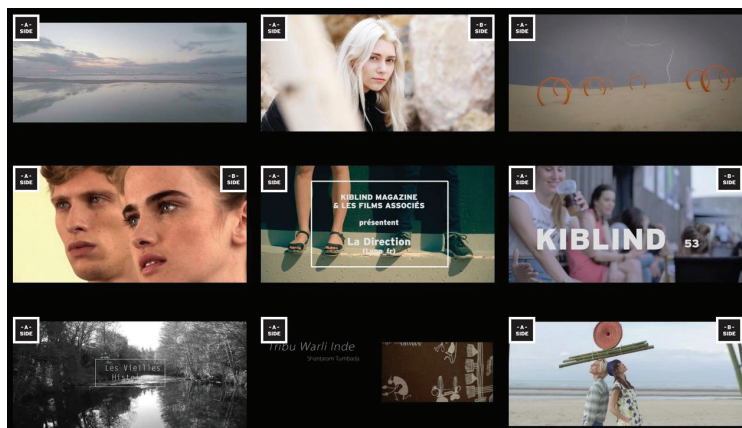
- A -
SIDE

- B -
SIDE

- A -
SIDE

- A -
SIDE

- B -
SIDE

- A -
SIDE

KIBLIND MAGAZINE
& LES FILMS ASSOCIÉS
présentent
La Direction
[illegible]

- A -
SIDE

- B -
SIDE

KIBLIND 53

- A -
SIDE

Les Vieilles
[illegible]

- A -
SIDE

Tribu Warli Inde
Shantaram Tumbada

- A -
SIDE

- B -
SIDE